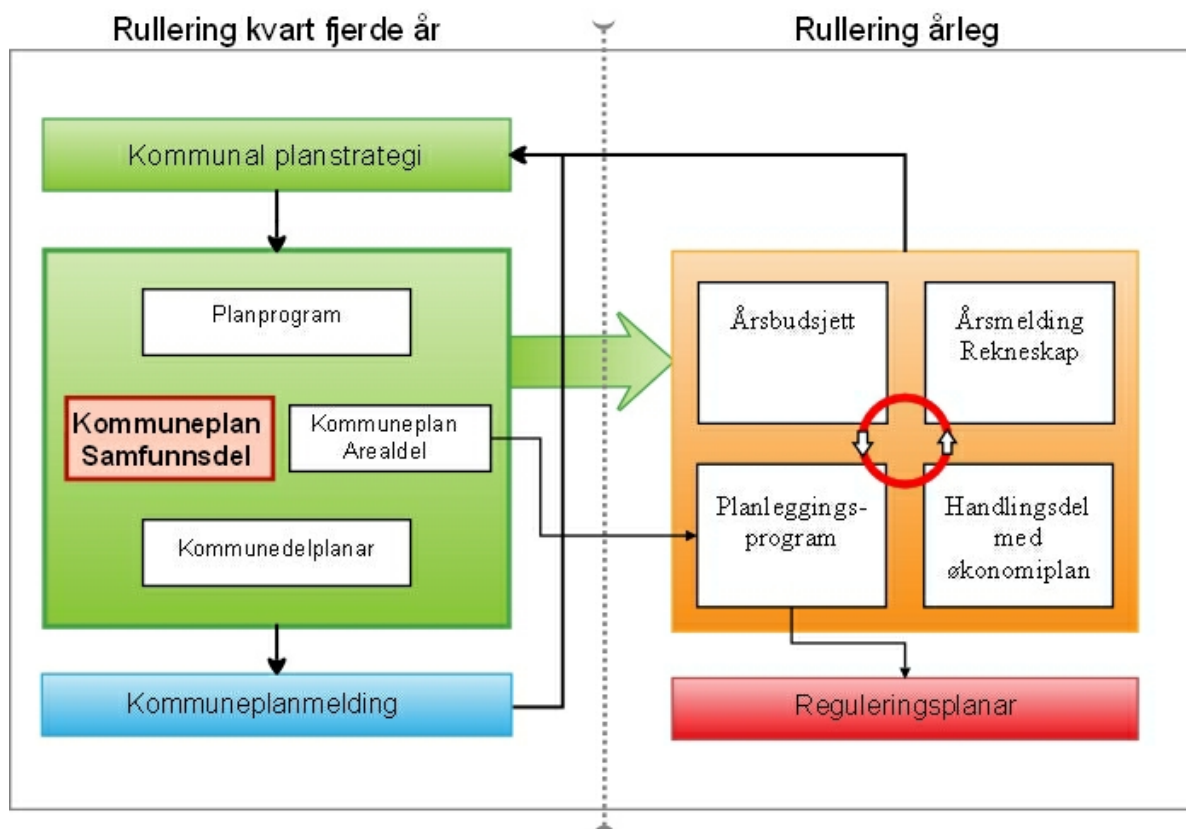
Rullering kvart fjerde år

Rullering årleg

Kommunal planstrategi

Planprogram

Kommuneplan Samfunnsdel

Kommuneplan Arealdel

Kommunedelplanar

Kommuneplanmelding

Årsbudsjett

Årsmelding Rekneskap

Planleggings-program

Handlingsdel med økonomiplan

Reguleringsplanar